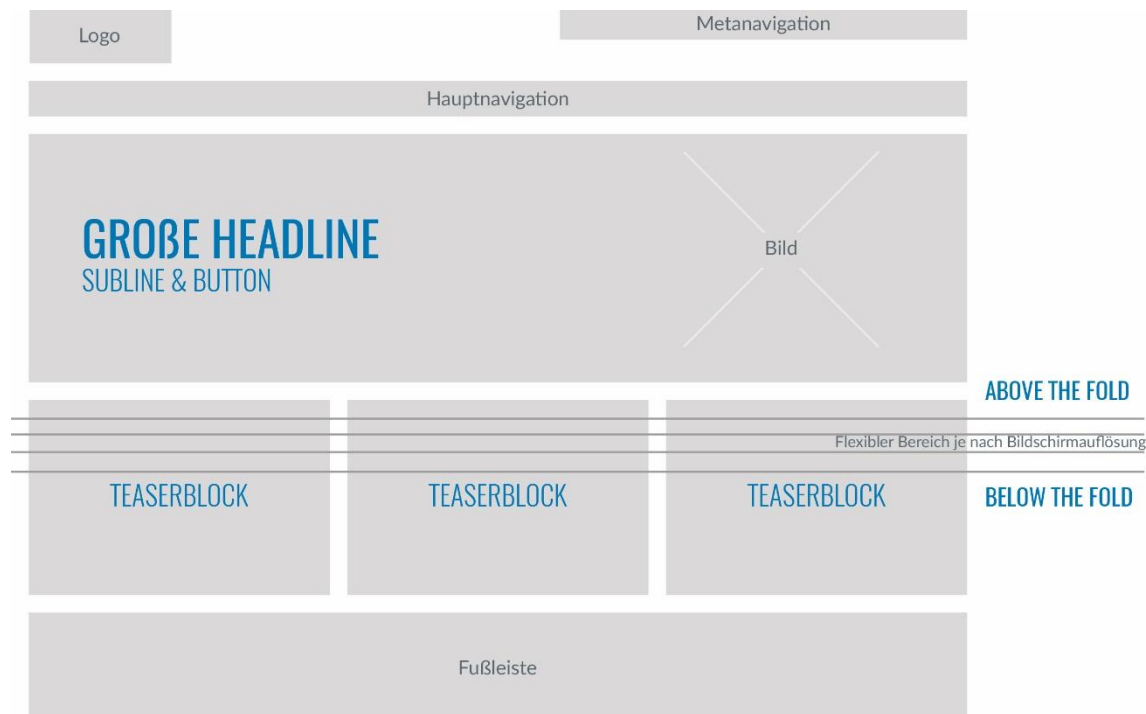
Logo

Metanavigation

Hauptnavigation

GROßE HEADLINE
SUBLINE & BUTTON

Bild

ABOVE THE FOLD

Flexibler Bereich je nach Bildschirmauflösung

TEASERBLOCK

TEASERBLOCK

TEASERBLOCK

BELOW THE FOLD

Fußleiste